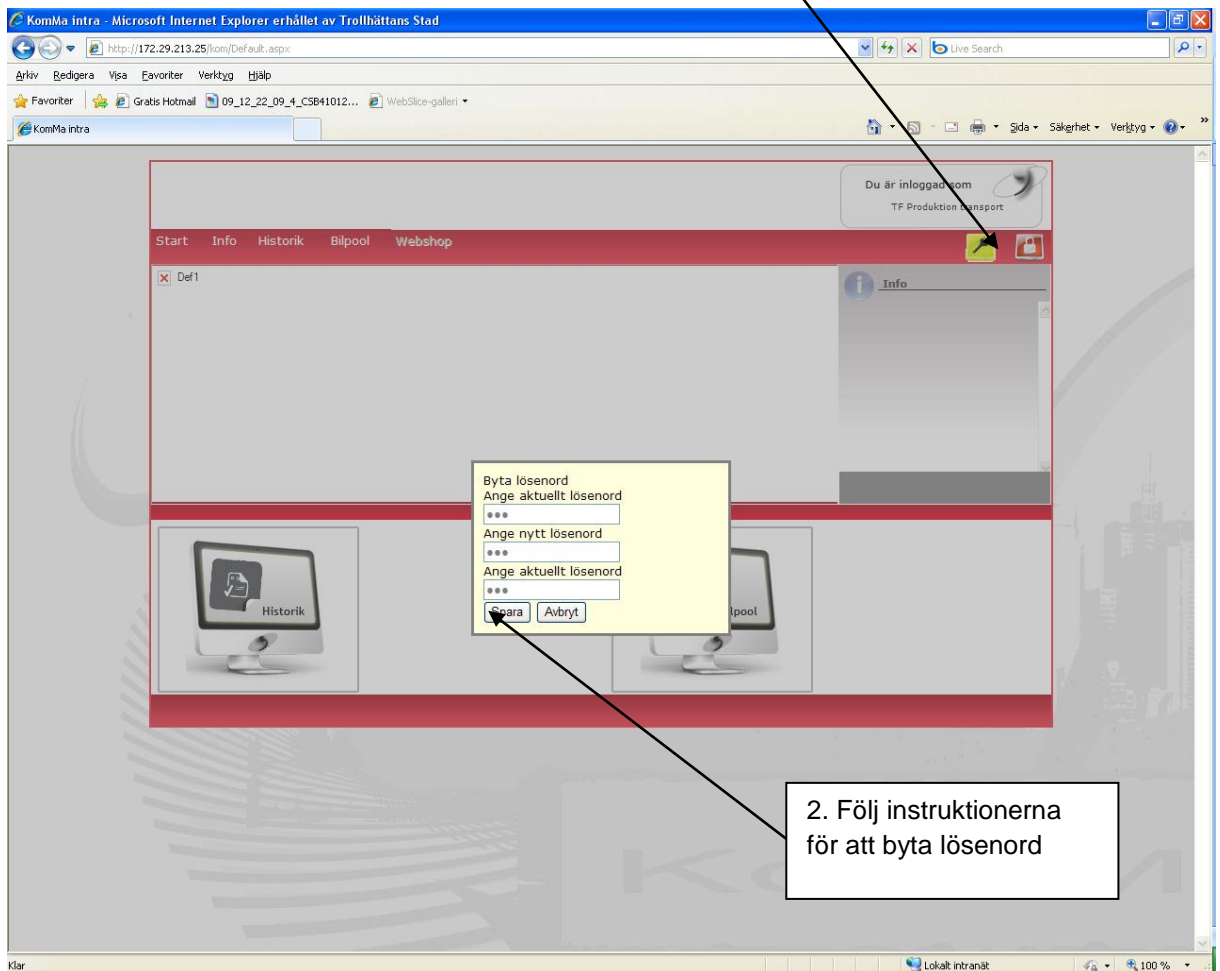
KomMa intra - Microsoft Internet Explorer erhållet av Trollhättans Stad

http://172.29.213.25/kom/Default.aspx

Live Search

Arkiv Redigera Visa Favoriter Verktyg Hjälp

Favoriter Gratis Hotmail 09_12_22_09_4_CSB41012... WebSlice-galleri

KomMa intra

Sida Säkerhet Verktyg

Du är inloggad som
TF Produktion transport

Start Info Historik Bilpool Webshop

Def1

Info

Byta lösenord
Ange aktuellt lösenord
●●●
Ange nytt lösenord
●●●
Ange aktuellt lösenord
●●●
Spara Avbryt

Historik

lpool

2. Följ instruktionerna för att byta lösenord

Klar

Lokalt intranät

100 %